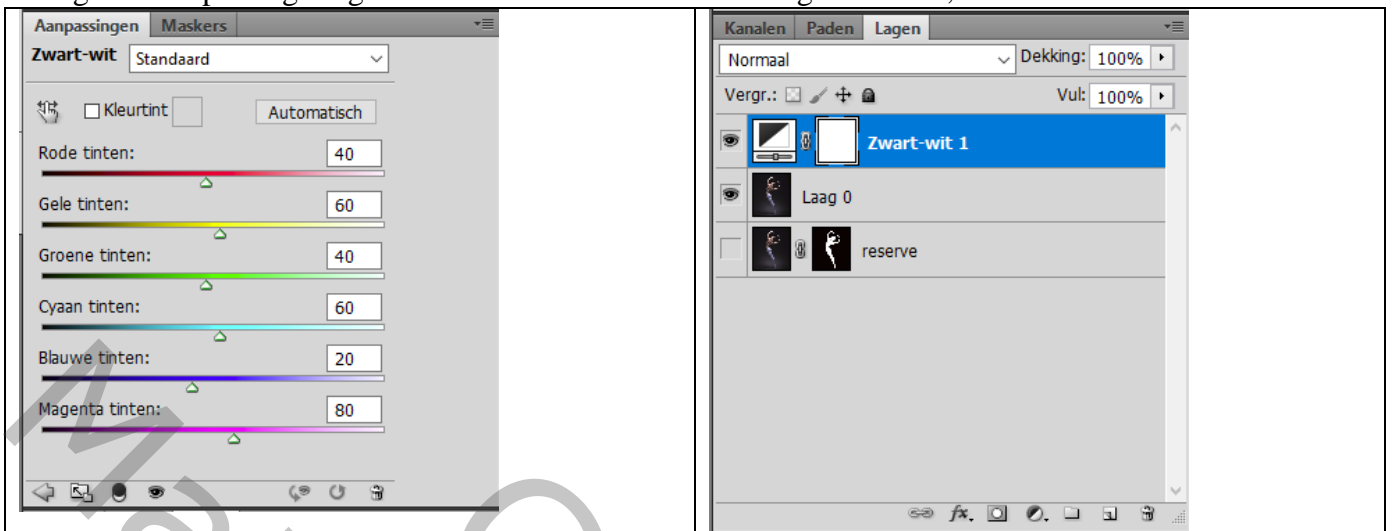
Aanpassingen Maskers

Zwart-wit Standaard

Kleurtint Automatisch

Rode tinten: 40

Gele tinten: 60

Groene tinten: 40

Cyaan tinten: 60

Blauwe tinten: 20

Magenta tinten: 80

Kanalen Paden Lagen

Normaal Dekking: 100%

Vergr.: Vul: 100%

Zwart-wit 1

Laag 0

reserve